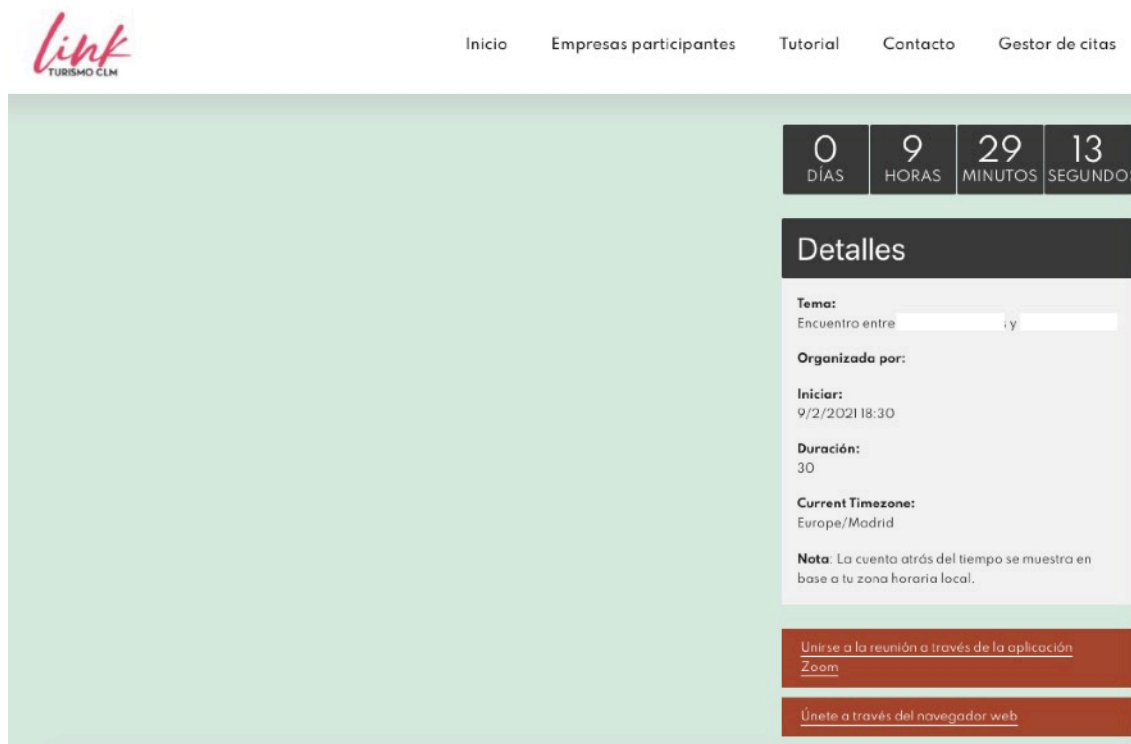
link
TURISMO CLM

Inicio Empresas participantes Tutorial Contacto Gestor de citas

0 DÍAS | 9 HORAS | 29 MINUTOS | 13 SEGUNDO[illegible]

Detalles

Tema:
Encuentro entre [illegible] y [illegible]

Organizada por:

Iniciar:
9/2/2021 18:30

Duración:
30

Current Timezone:
Europe/Madrid

Nota: La cuenta atrás del tiempo se muestra en base a tu zona horaria local.

Unirse a la reunión a través de la aplicación Zoom

Únete a través del navegador web